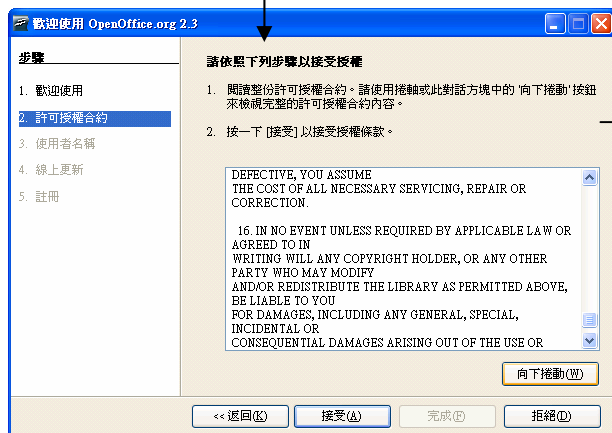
歡迎使用 OpenOffice.org 2.3

步驟

1. 歡迎使用
2. 許可授權合約
3. 使用者名稱
4. 線上更新
5. 註冊

請依照下列步驟以接受授權

1. 閱讀整份許可授權合約。請使用捲軸或此對話方塊中的 '向下捲動' 按鈕來檢視完整的許可授權合約內容。

2. 按一下 [接受] 以接受授權條款。

DEFECTIVE, YOU ASSUME
THE COST OF ALL NECESSARY SERVICING, REPAIR OR CORRECTION.

16. IN NO EVENT UNLESS REQUIRED BY APPLICABLE LAW OR AGREED TO IN
WRITING WILL ANY COPYRIGHT HOLDER, OR ANY OTHER PARTY WHO MAY MODIFY
AND/OR REDISTRIBUTE THE LIBRARY AS PERMITTED ABOVE, BE LIABLE TO YOU
FOR DAMAGES, INCLUDING ANY GENERAL, SPECIAL, INCIDENTAL OR
CONSEQUENTIAL DAMAGES ARISING OUT OF THE USE OR

向下捲動(W)

<< 返回(K) 接受(A) 完成(F) 拒絕(D)